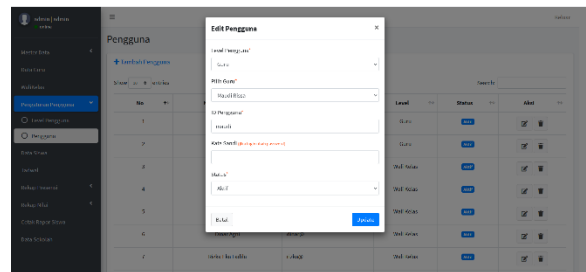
admin | admin
Online

Master Data
Data Guru
Jadwal
Pengaturan Pengguna
Level Pengguna
Pengguna
Data Siswa
Jadwal
Bahan Materi
Bahan Ajar
Cetak Rapor Siswa
Data Wali Kelas

Pengguna

+ Tambah Pengguna

Show 10 entries

Search:

| No | | | Level | Status | Aksi |
|---|---|---|---|---|---|
| 1 | | | Guru | Aktif | |
| 2 | | | Guru | Aktif | |
| 3 | | | Wali Kelas | Aktif | |
| 4 | | | Wali Kelas | Aktif | |
| 5 | | | Wali Kelas | Aktif | |
| 6 | | Dwi Agus | Wali Kelas | Aktif | |
| 7 | | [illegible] | Wali Kelas | Aktif | |

Edit Pengguna ×

Level Pengguna*
Guru

Pilih Guru*
Yusuf Rizal

ID Pengguna*
rizal1

Kata Sandi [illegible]

Status*
Aktif

Batal
Simpan